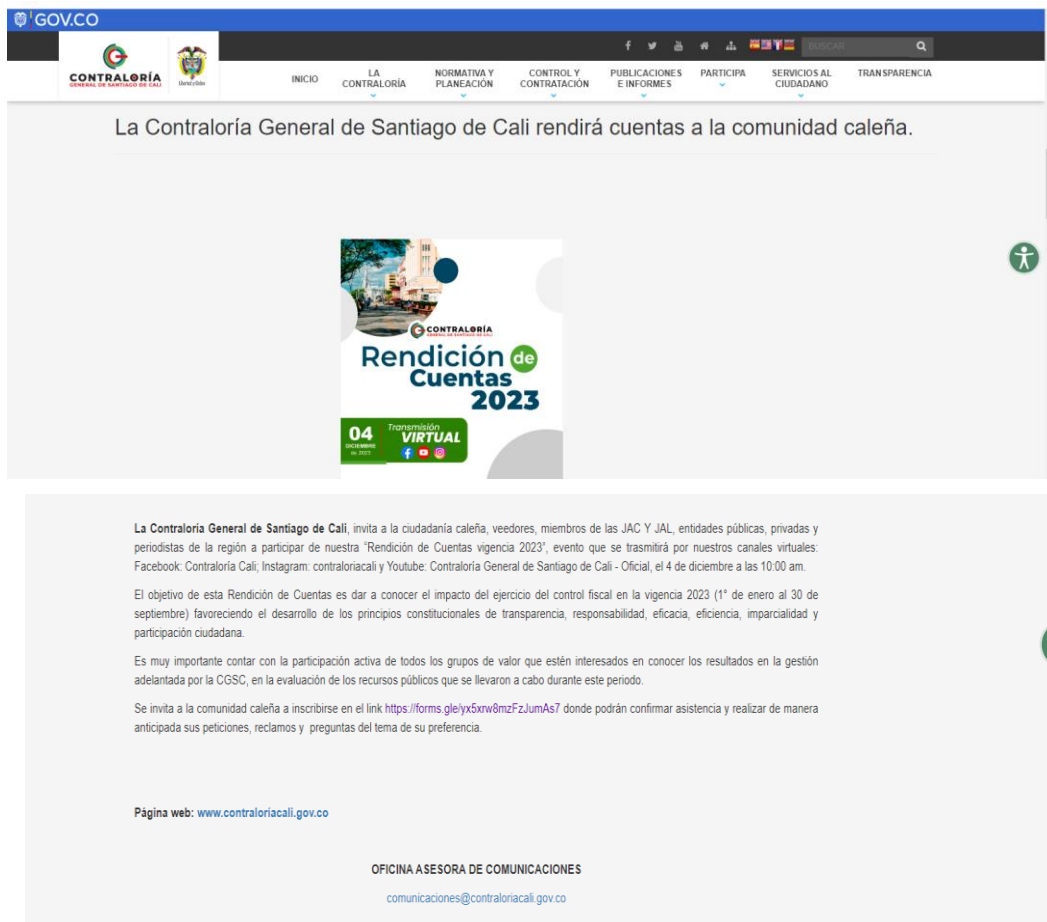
GOV.CO

CONTRALORÍA GENERAL DE SANTIAGO DE CALI

BUSCAR

INICIO | LA CONTRALORÍA | NORMATIVA Y PLANEACIÓN | CONTROL Y CONTRATACIÓN | PUBLICACIONES E INFORMES | PARTICIPA | SERVICIOS AL CIUDADANO | TRANSPARENCIA

La Contraloría General de Santiago de Cali rendirá cuentas a la comunidad caleña.

CONTRALORÍA GENERAL DE SANTIAGO DE CALI

Rendición de Cuentas 2023

04 DICIEMBRE de 2023

Transmisión VIRTUAL

La Contraloría General de Santiago de Cali, invita a la ciudadanía caleña, veedores, miembros de las JAC Y JAL, entidades públicas, privadas y periodistas de la región a participar de nuestra "Rendición de Cuentas vigencia 2023", evento que se trasmitirá por nuestros canales virtuales: Facebook: Contraloría Cali; Instagram: contraloriacali y Youtube: Contraloría General de Santiago de Cali - Oficial, el 4 de diciembre a las 10:00 am.

El objetivo de esta Rendición de Cuentas es dar a conocer el impacto del ejercicio del control fiscal en la vigencia 2023 (1° de enero al 30 de septiembre) favoreciendo el desarrollo de los principios constitucionales de transparencia, responsabilidad, eficacia, eficiencia, imparcialidad y participación ciudadana.

Es muy importante contar con la participación activa de todos los grupos de valor que estén interesados en conocer los resultados en la gestión adelantada por la CGSC, en la evaluación de los recursos públicos que se llevaron a cabo durante este periodo.

Se invita a la comunidad caleña a inscribirse en el link https://forms.gle/yx5xrw8mzFzJumAs7 donde podrán confirmar asistencia y realizar de manera anticipada sus peticiones, reclamos y preguntas del tema de su preferencia.

Página web: www.contraloriacali.gov.co

OFICINA ASESORA DE COMUNICACIONES

comunicaciones@contraloriacali.gov.co